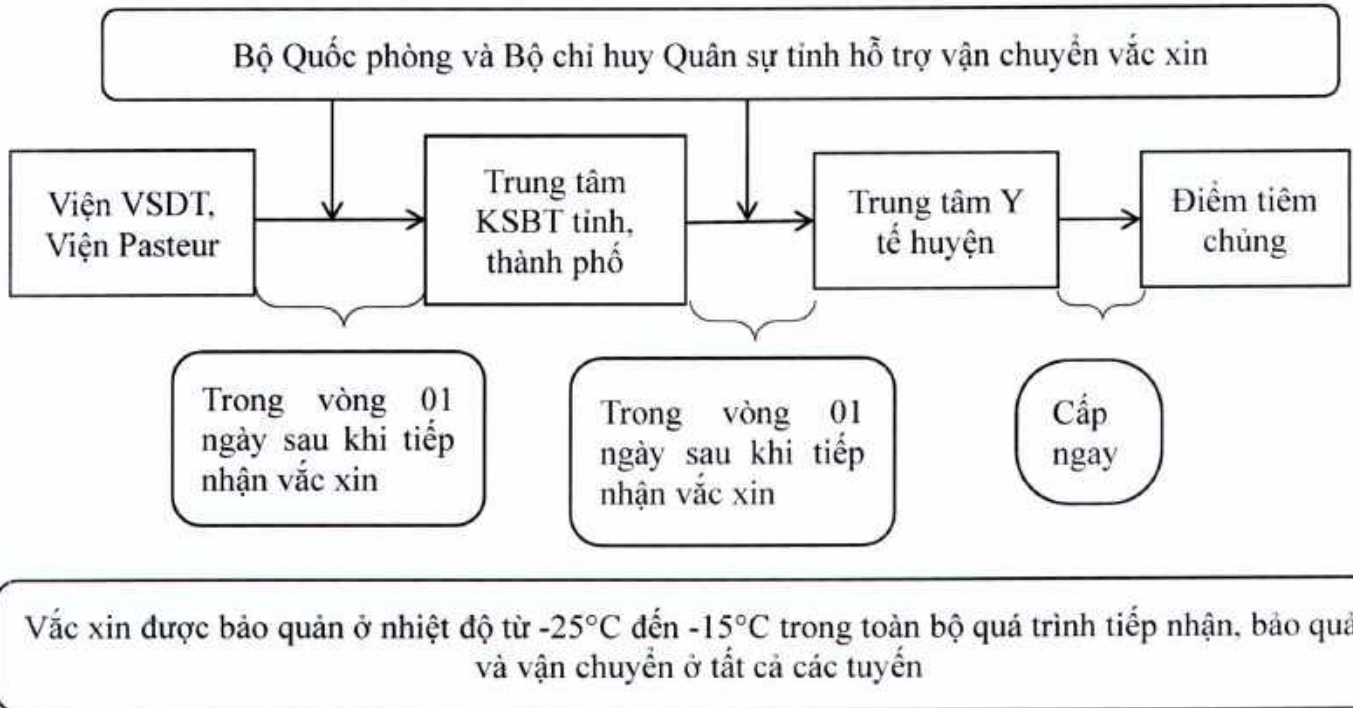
Bộ Quốc phòng và Bộ chỉ huy Quân sự tỉnh hỗ trợ vận chuyển vắc xin

Viện VSDT, Viện Pasteur

Trung tâm KSBT tỉnh, thành phố

Trung tâm Y tế huyện

Điểm tiêm chủng

Trong vòng 01 ngày sau khi tiếp nhận vắc xin

Trong vòng 01 ngày sau khi tiếp nhận vắc xin

Cấp ngay

Vắc xin được bảo quản ở nhiệt độ từ -25°C đến -15°C trong toàn bộ quá trình tiếp nhận, bảo quả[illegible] và vận chuyển ở tất cả các tuyến